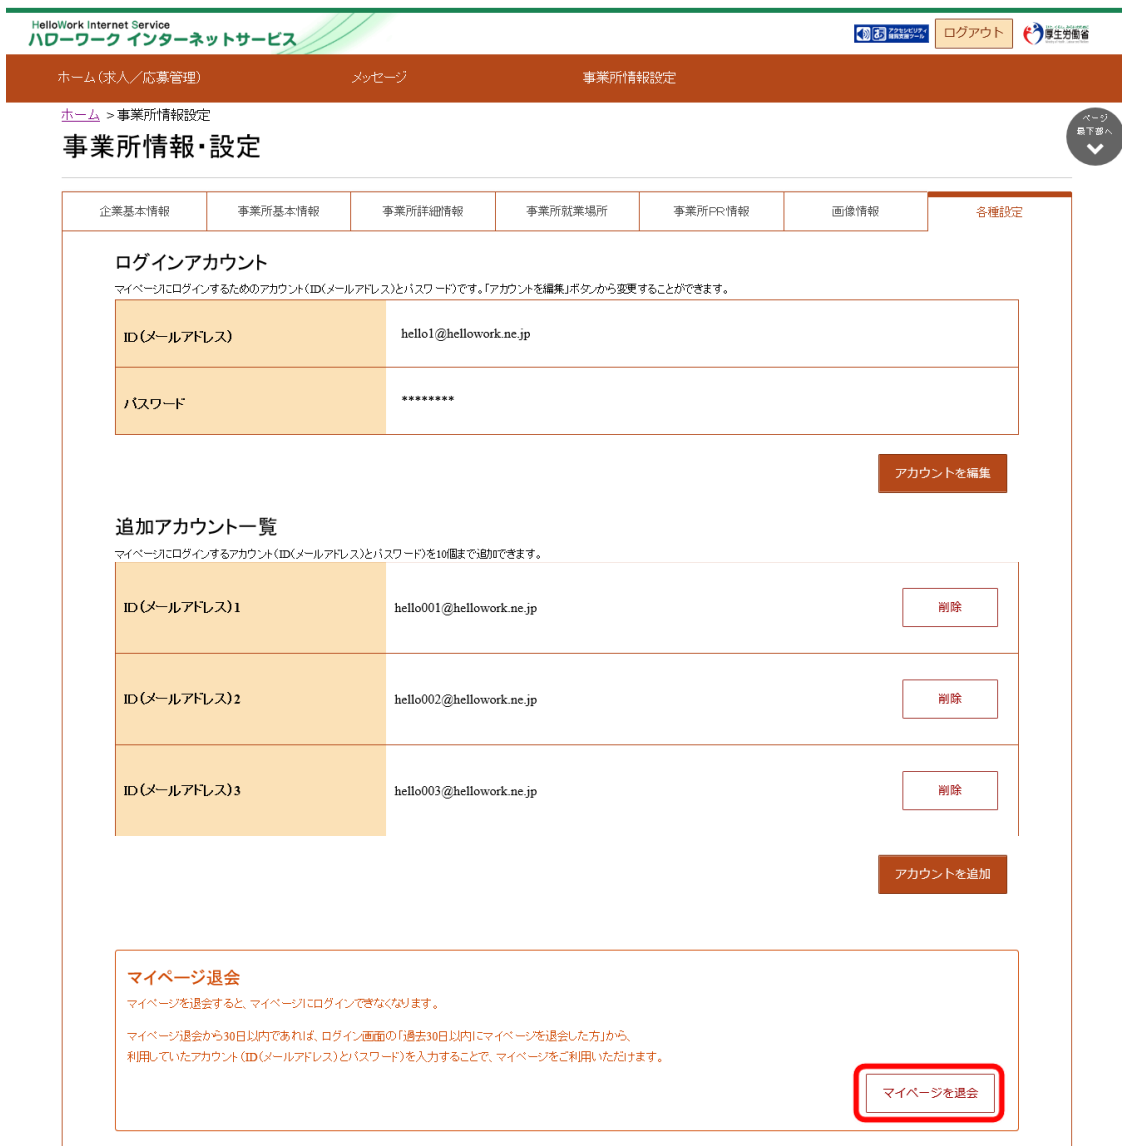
HelloWork Internet Service
ハローワーク インターネットサービス

アクセシビリティ閲覧支援ツール　ログアウト　厚生労働省

ホーム（求人／応募管理）　メッセージ　事業所情報設定

ホーム ＞ 事業所情報設定

事業所情報・設定

ページ最下部へ

| 企業基本情報 | 事業所基本情報 | 事業所詳細情報 | 事業所就業場所 | 事業所PR情報 | 画像情報 | 各種設定 |
|---|---|---|---|---|---|---|

ログインアカウント

マイページにログインするためのアカウント（ID（メールアドレス）とパスワード）です。「アカウントを編集」ボタンから変更することができます。

| ID（メールアドレス） | hello1@hellowork.ne.jp |
|---|---|
| パスワード | ******** |

アカウントを編集

追加アカウント一覧

マイページにログインするアカウント（ID（メールアドレス）とパスワード）を10個まで追加できます。

| ID（メールアドレス）1 | hello001@hellowork.ne.jp | 削除 |
|---|---|---|
| ID（メールアドレス）2 | hello002@hellowork.ne.jp | 削除 |
| ID（メールアドレス）3 | hello003@hellowork.ne.jp | 削除 |

アカウントを追加

マイページ退会

マイページを退会すると、マイページにログインできなくなります。

マイページ退会から30日以内であれば、ログイン画面の「過去30日以内にマイページを退会した方」から、利用していたアカウント（ID（メールアドレス）とパスワード）を入力することで、マイページをご利用いただけます。

マイページを退会